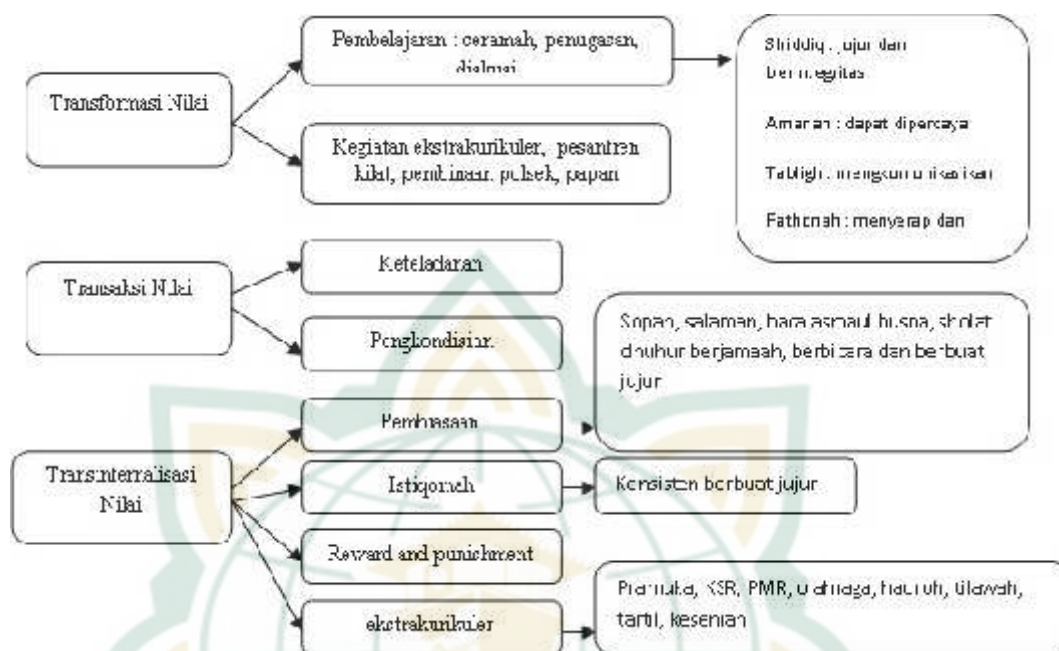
Transformasi Nilai

Pembelajaran : ceramah, penugasan, dialogi

Kegiatan ekstrakurikuler, pesantren kilat, pembinaan, poltek, papan

Shiddiq : jujur dan berintegritas

Amanah : dapat dipercaya

Tabligh : mengkomunikasikan

Fathonah : menyerap dan

Transaksi Nilai

Keteladanan

Pengkondisian

Sopan, salaman, baca asmaul husna, sholat dhuhur berjamaah, berbicara dan berbuat jujur

Transinternalisasi Nilai

Pembiasaan

Istiqomah

Konsisten berbuat jujur

Reward and punishment

ekstrakurikuler

Pramuka, KSR, PMR, olahraga, hadroh, tilawah, tartil, kesenian